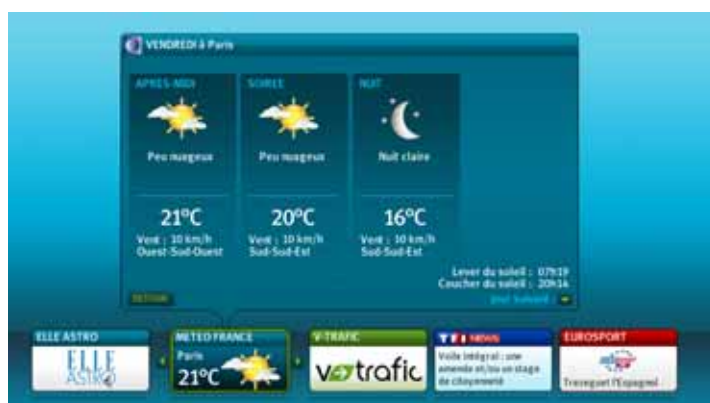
VENDREDI à Paris

APRES-MIDI

Peu nuageux

21°C

Vent : 10 km/h
Ouest-Sud-Ouest

SOIREE

Peu nuageux

20°C

Vent : 10 km/h
Sud-Sud-Est

NUIT

Nuit claire

16°C

Vent : 10 km/h
Sud-Sud-Est

Lever du soleil : 07h19
Coucher du soleil : 20h16

RETOUR

Jour suivant

ELLE ASTRO

ELLE ASTRO

METEO FRANCE

Paris

21°C

V-TRAFIC

v-trafic

TF1 NEWS

Voile intégral : une amende et/ou un stage de citoyenneté

EUROSPORT

Travaquet l'Espagnol